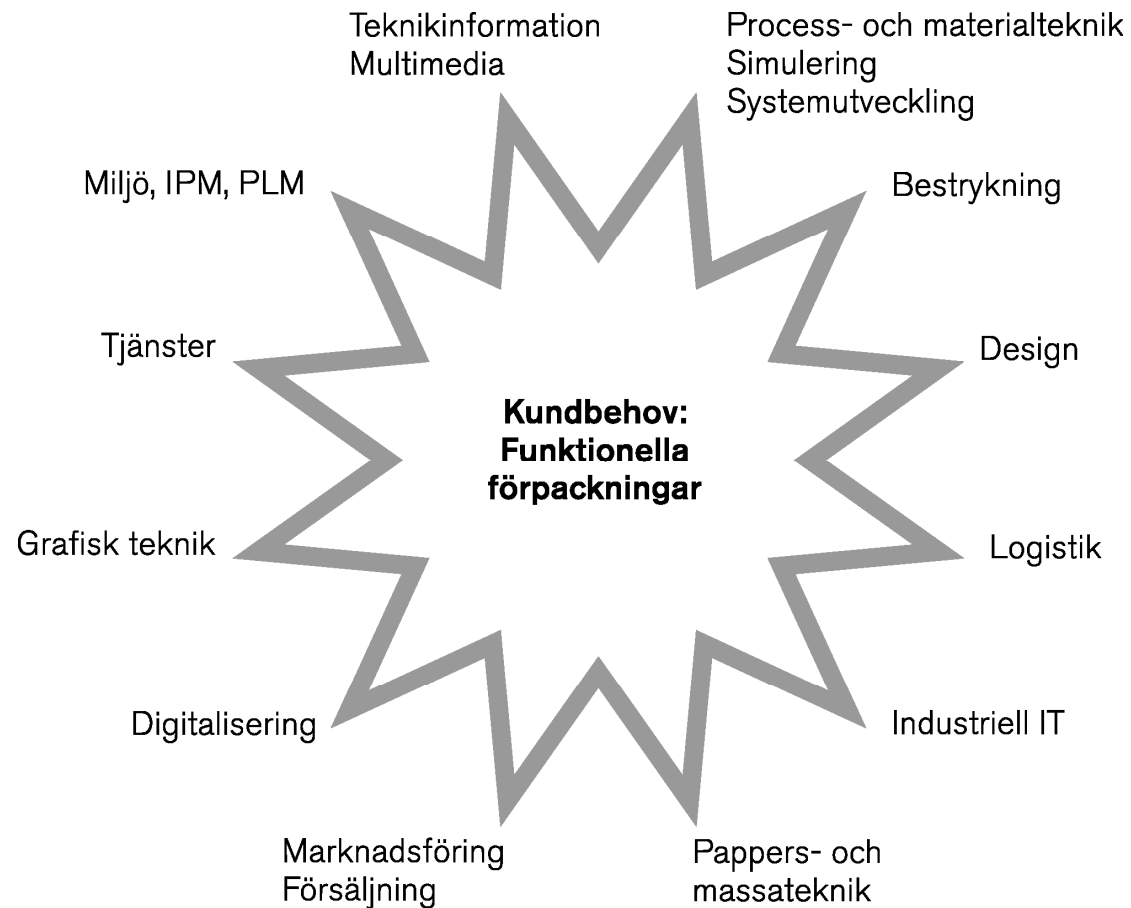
Teknikinformation
Multimedia

Process- och materialteknik
Simulering
Systemutveckling

Miljö, IPM, PLM

Bestrykning

Tjänster

Design

**Kundbehov: Funktionella förpackningar**

Grafisk teknik

Logistik

Digitalisering

Industriell IT

Marknadsföring
Försäljning

Pappers- och massateknik